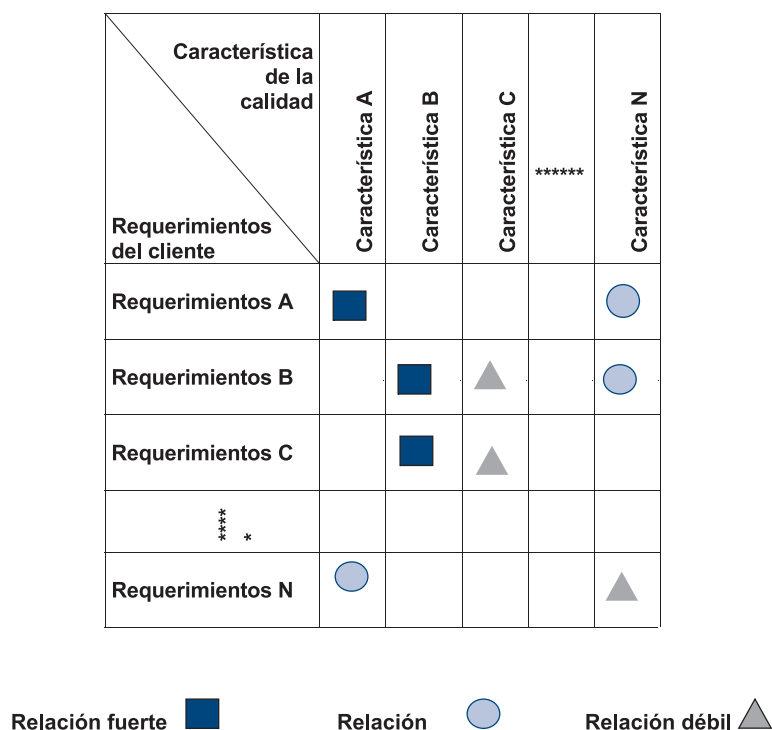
| Característica de la calidad / Requerimientos del cliente | Característica A | Característica B | Característica C | ****** | Característica N |
|---|---|---|---|---|---|
| Requerimientos A | | | | | |
| Requerimientos B | | | | | |
| Requerimientos C | | | | | |
| **** * | | | | | |
| Requerimientos N | | | | | |

Relación fuerte Relación Relación débil